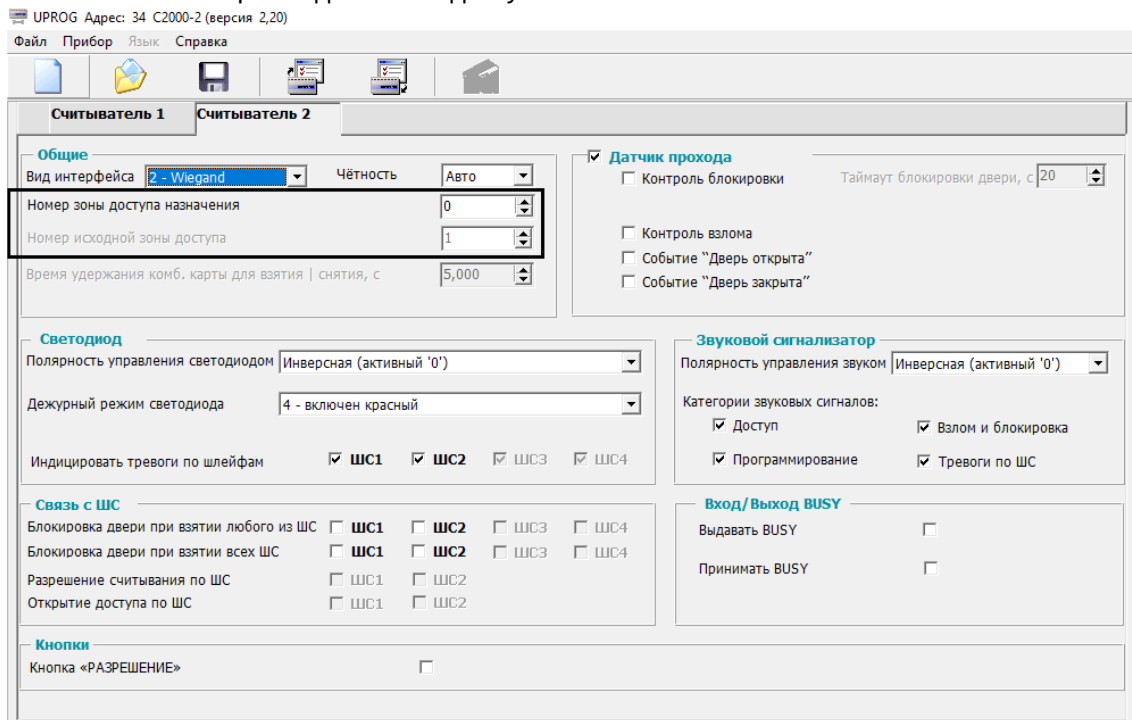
UPROG Адрес: 34 С2000-2 (версия 2,20)
Файл Прибор Язык Справка

Считыватель 1 Считыватель 2

Общие
Вид интерфейса 2 - Wiegand
Чётность Авто
Номер зоны доступа назначения 0
Номер исходной зоны доступа 1
Время удержания комб. карты для взятия | снятия, с 5,000

☑ Датчик прохода
☐ Контроль блокировки
Таймаут блокировки двери, с 20
☐ Контроль взлома
☐ Событие "Дверь открыта"
☐ Событие "Дверь закрыта"

Светодиод
Полярность управления светодиодом Инверсная (активный '0')
Дежурный режим светодиода 4 - включен красный
Индицировать тревоги по шлейфам ☑ ШС1 ☑ ШС2 ☑ ШС3 ☑ ШС4

Звуковой сигнализатор
Полярность управления звуком Инверсная (активный '0')
Категории звуковых сигналов:
☑ Доступ
☑ Взлом и блокировка
☑ Программирование
☑ Тревоги по ШС

Связь с ШС
Блокировка двери при взятии любого из ШС ☐ ШС1 ☐ ШС2 ☐ ШС3 ☐ ШС4
Блокировка двери при взятии всех ШС ☐ ШС1 ☐ ШС2 ☐ ШС3 ☐ ШС4
Разрешение считывания по ШС ☐ ШС1 ☐ ШС2
Открытие доступа по ШС ☐ ШС1 ☐ ШС2

Вход/Выход BUSY
Выдавать BUSY ☐
Принимать BUSY ☐

Кнопки
Кнопка «РАЗРЕШЕНИЕ» ☐